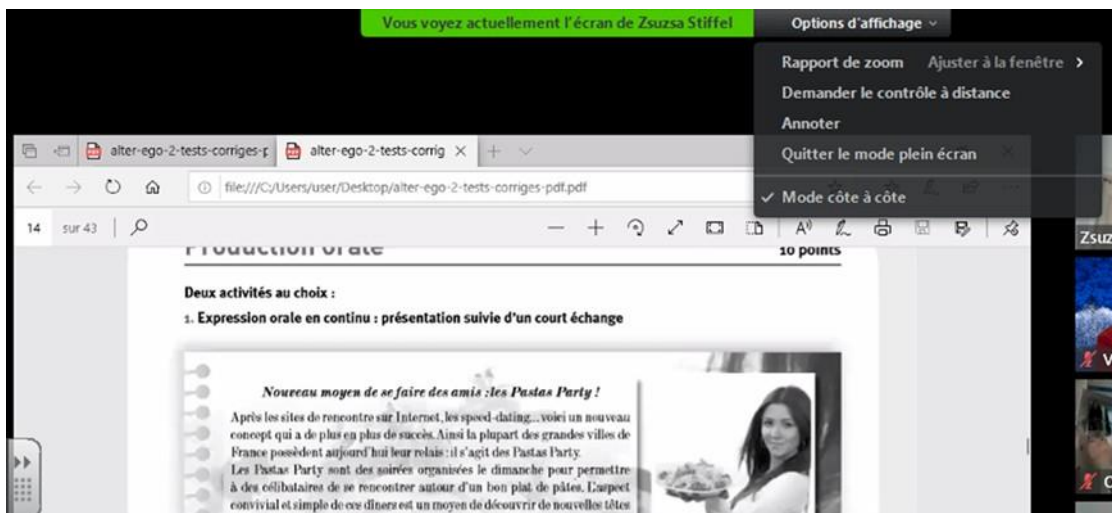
Vous voyez actuellement l'écran de Zsuzsa Stiffel

Options d'affichage

Rapport de zoom Ajuster à la fenêtre >

Demander le contrôle à distance

Annoter

Quitter le mode plein écran

✓ Mode côte à côte

alter-ego-2-tests-corriges-p

alter-ego-2-tests-corrig ×

file:///C:/Users/user/Desktop/alter-ego-2-tests-corriges-pdf.pdf

14 sur 43

Production orale

10 points

Deux activités au choix :

1. Expression orale en continu : présentation suivie d'un court échange

Nouveau moyen de se faire des amis : les Pastas Party !

Après les sites de rencontre sur Internet, les speed-dating... voici un nouveau concept qui a de plus en plus de succès. Ainsi la plupart des grandes villes de France possèdent aujourd'hui leur relais : il s'agit des Pastas Party.

Les Pastas Party sont des soirées organisées le dimanche pour permettre à des célibataires de se rencontrer autour d'un bon plat de pâtes. L'aspect convivial et simple de ces dîners est un moyen de découvrir de nouvelles têtes

Zsuz